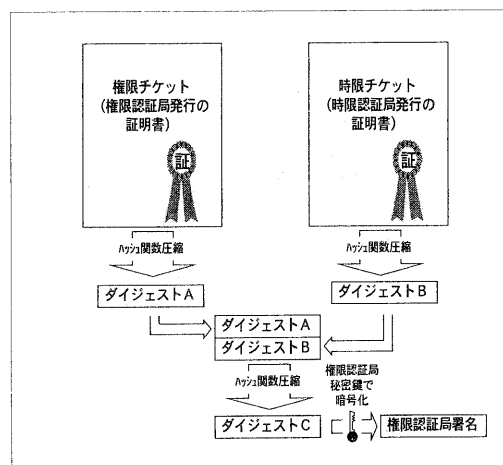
権限チケット
(権限認証局発行の証明書)

証

時限チケット
(時限認証局発行の証明書)

証

ハッシュ関数圧縮

ハッシュ関数圧縮

ダイジェストA

ダイジェストB

ダイジェストA
ダイジェストB

ハッシュ関数圧縮

権限認証局
秘密鍵で
暗号化

ダイジェストC

権限認証局署名